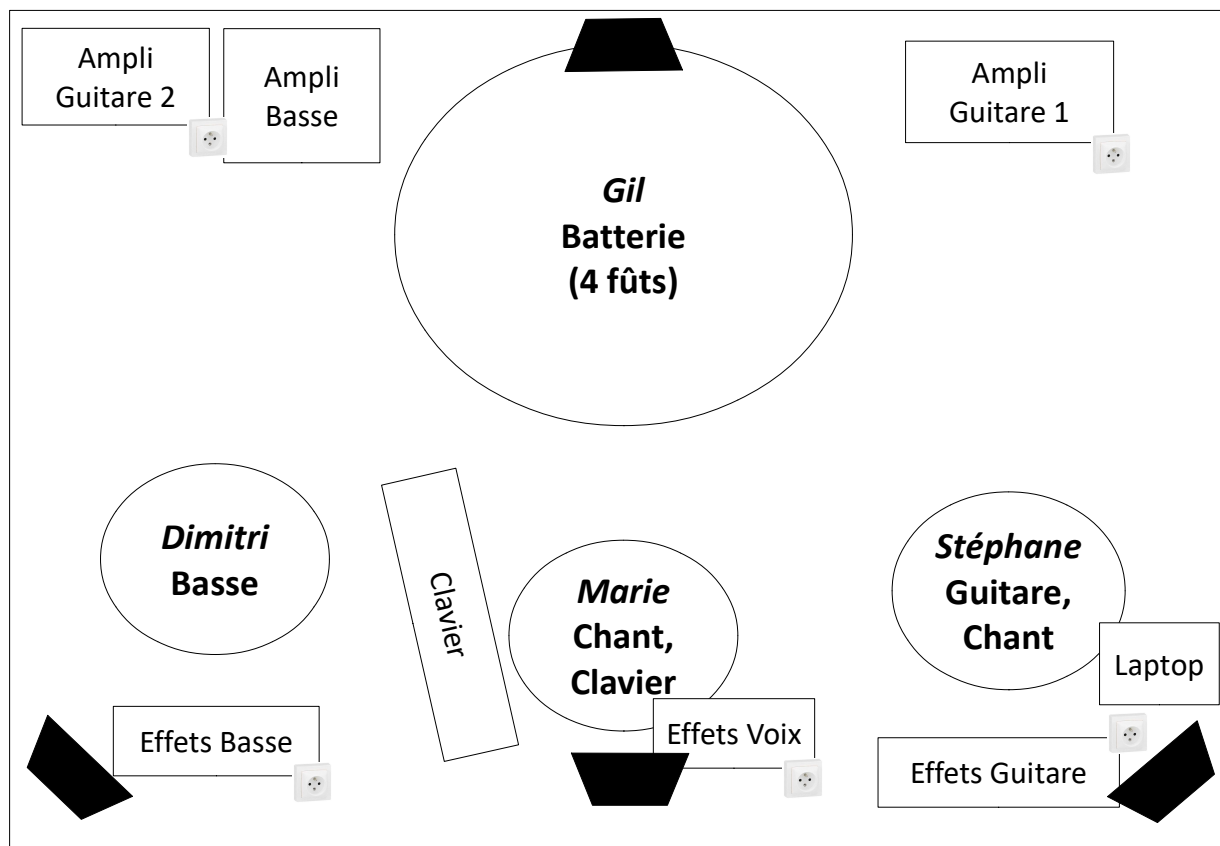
Ampli Guitare 2

Ampli Basse

*Gil*
**Batterie (4 fûts)**

Ampli Guitare 1

*Dimitri*
**Basse**

Clavier

*Marie*
**Chant, Clavier**

*Stéphane*
**Guitare, Chant**

Laptop

Effets Basse

Effets Voix

Effets Guitare